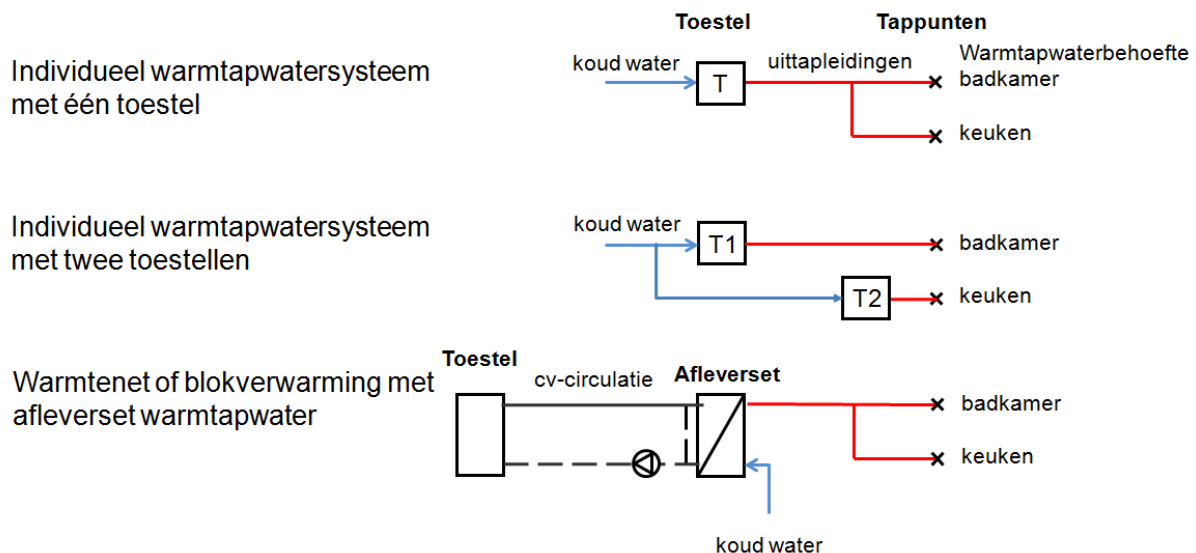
Toestel

Tappunten

Individueel warmtapwatersysteem met één toestel

koud water

T

uittapleidingen

Warmtapwaterbehoefte badkamer

keuken

Individueel warmtapwatersysteem met twee toestellen

koud water

T1

badkamer

T2

keuken

Toestel

Warmtenet of blokverwarming met afleverset warmtapwater

cv-circulatie

Afleverset

badkamer

keuken

koud water